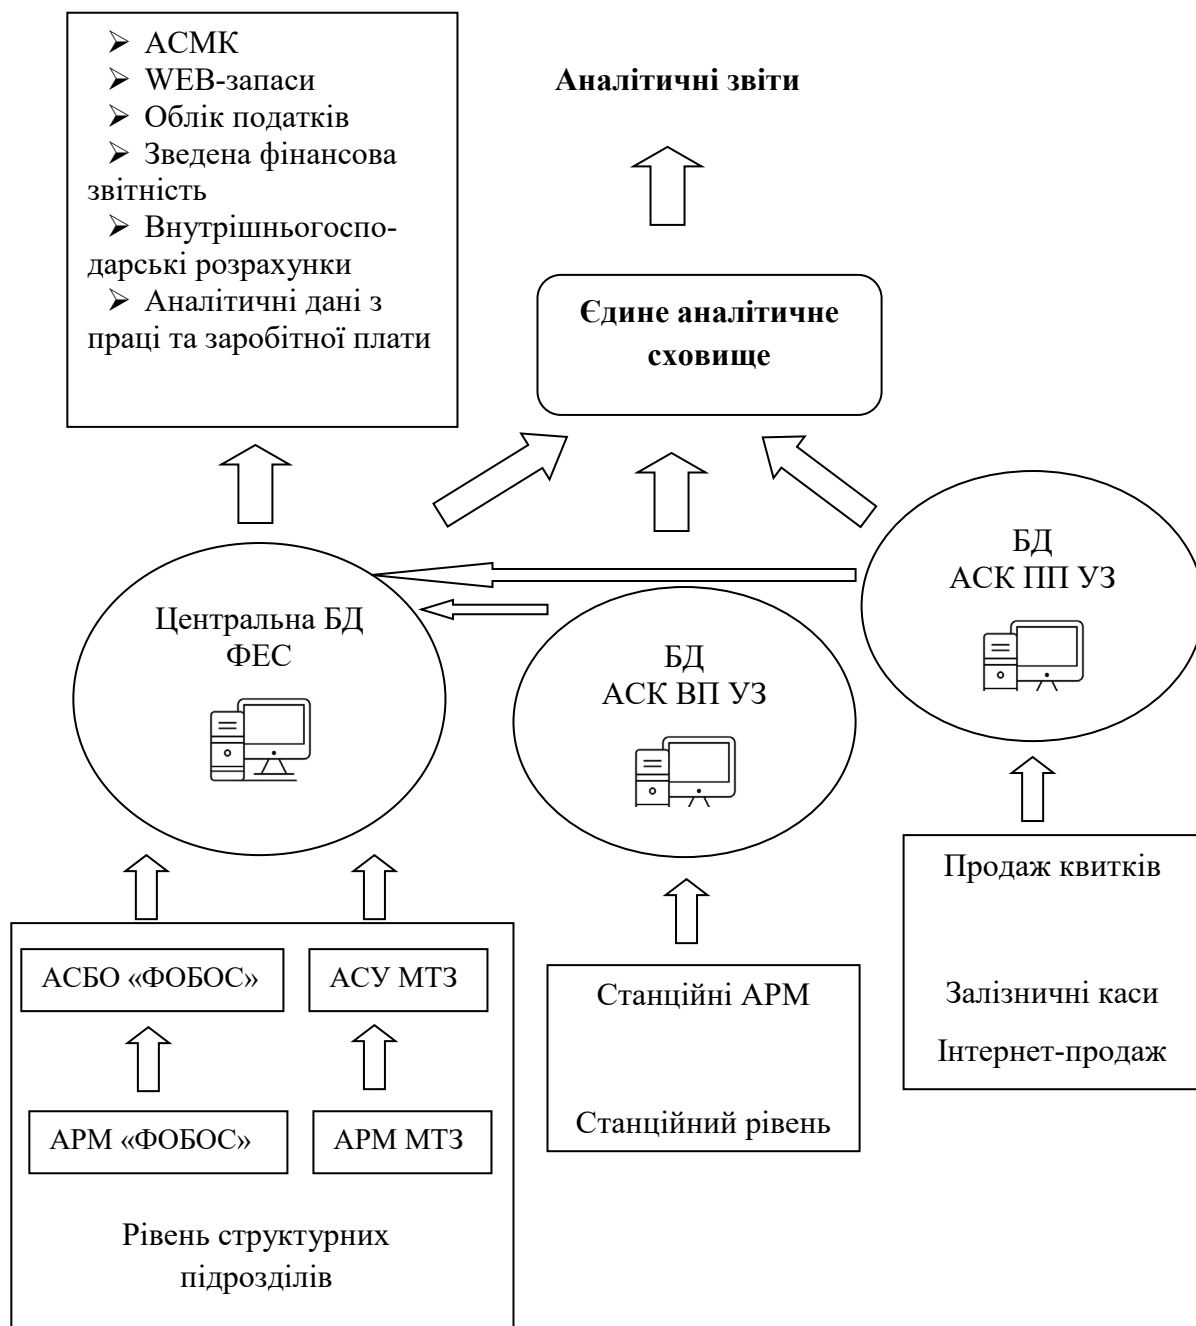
- АСМК
- WEB-запаси
- Облік податків
- Зведена фінансова звітність
- Внутрішньогосподарські розрахунки
- Аналітичні дані з праці та заробітної плати

**Аналітичні звіти**

**Єдине аналітичне сховище**

Центральна БД ФЕС

БД АСК ВП УЗ

БД АСК ПП УЗ

АСБО «ФОБОС»

АСУ МТЗ

АРМ «ФОБОС»

АРМ МТЗ

Рівень структурних підрозділів

Станційні АРМ

Станційний рівень

Продаж квитків

Залізничні каси

Інтернет-продаж